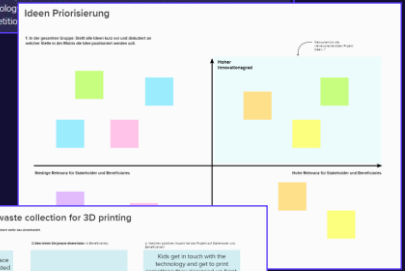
olog
etiti

Ideen Priorisierung

1. In der gesamten Gruppe: Stellt alle Ideen kurz vor und diskutiert an welcher Stelle in der Matrix die Ideen positioniert werden soll.

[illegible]

Hoher Innovationsgrad

Niedrige Relevanz für Stakeholder und Beneficiaries

Hohe Relevanz für Stakeholder und Beneficiaries

waste collection for 3D printing

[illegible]

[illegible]

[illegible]

Kids get in touch with the technology and get to print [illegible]